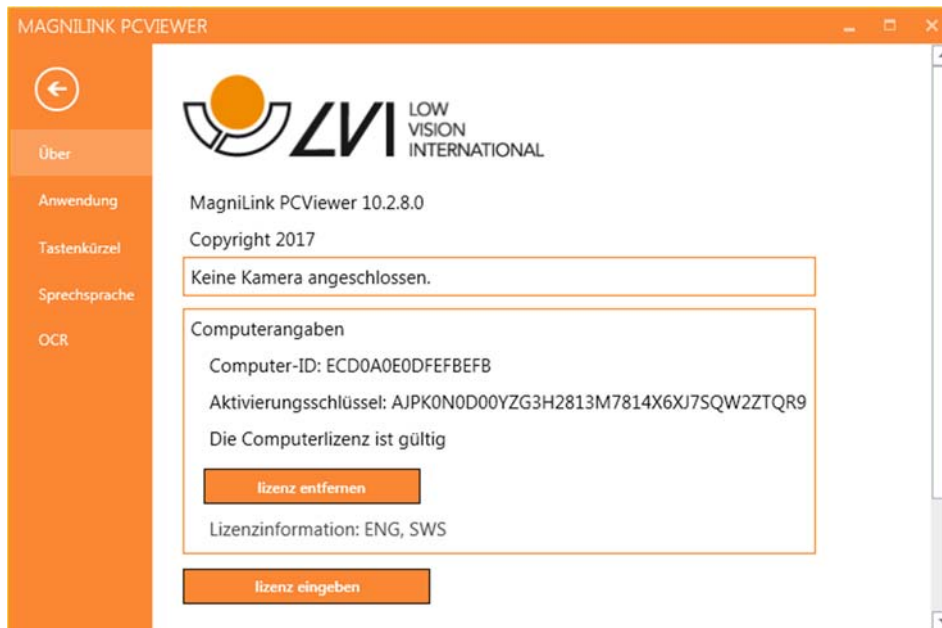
MAGNILINK PCVIEWER

Über

Anwendung

Tastenkürzel

Sprechsprache

OCR

LVI LOW VISION INTERNATIONAL

MagniLink PCViewer 10.2.8.0

Copyright 2017

Keine Kamera angeschlossen.

Computerangaben

Computer-ID: ECD0A0E0DFEFBEFB

Aktivierungsschlüssel: AJPK0N0D00YZG3H2813M7814X6XJ7SQW2ZTQR9

Die Computerlizenz ist gültig

lizenz entfernen

Lizenzinformation: ENG, SWS

lizenz eingeben